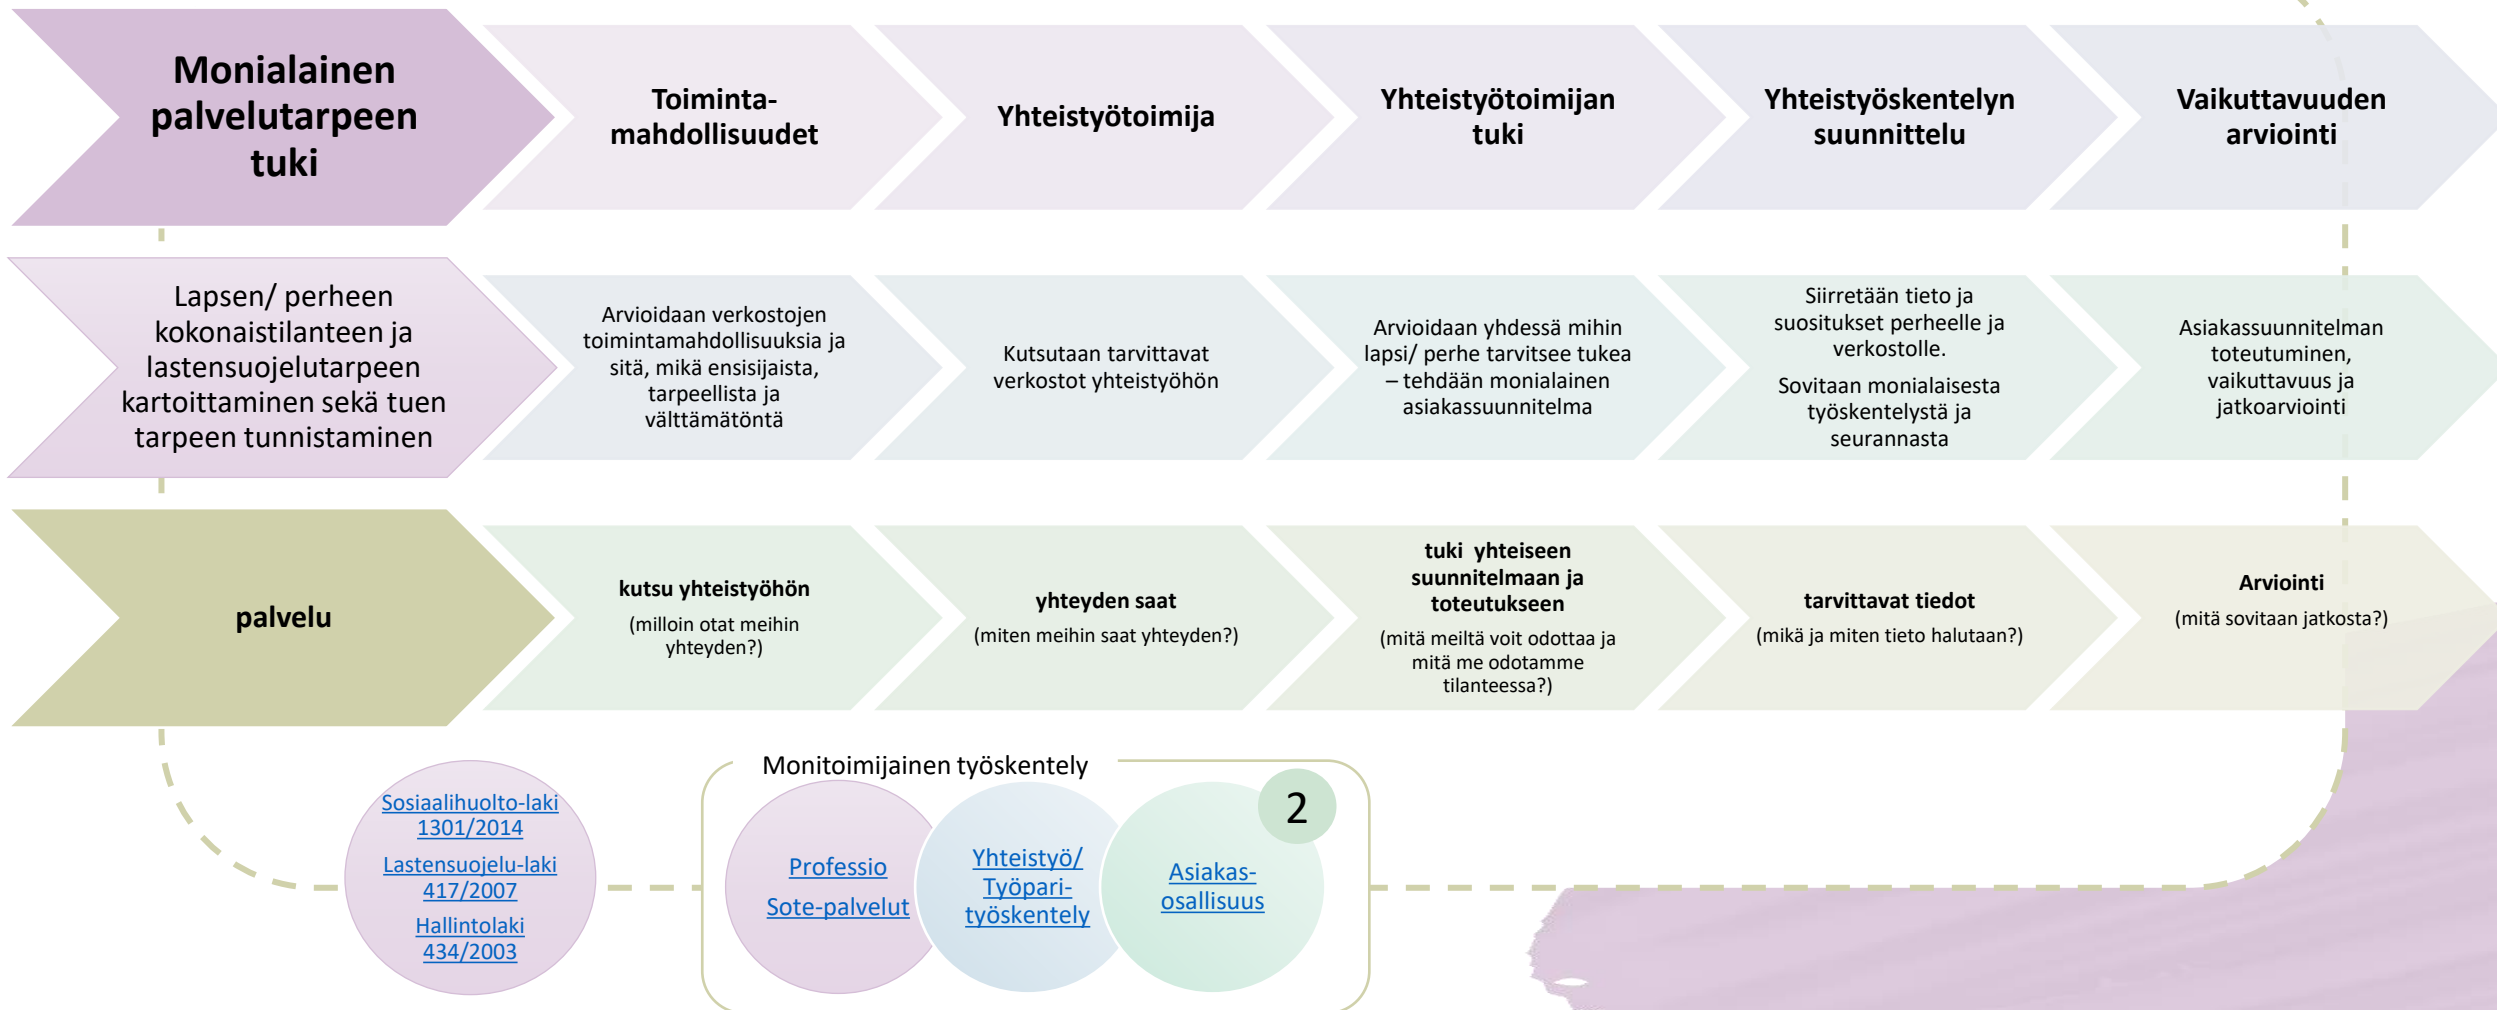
Monialainen palvelutarpeen tuki

Toimintamahdollisuudet

Yhteistyötoimija

Yhteistyötoimijan tuki

Yhteistyöskentelyn suunnittelu

Vaikuttavuuden arviointi

Lapsen/ perheen kokonaistilanteen ja lastensuojelutarpeen kartoittaminen sekä tuen tarpeen tunnistaminen

Arvioidaan verkostojen toimintamahdollisuuksia ja sitä, mikä ensisijaista, tarpeellista ja välttämätöntä

Kutsutaan tarvittavat verkostot yhteistyöhön

Arvioidaan yhdessä mihin lapsi/ perhe tarvitsee tukea – tehdään monialainen asiakassuunnitelma

Siirretään tieto ja suositukset perheelle ja verkostolle.

Sovitaan monialaisesta työskentelystä ja seurannasta

Asiakassuunnitelman toteutuminen, vaikuttavuus ja jatkoarviointi

palvelu

kutsu yhteistyöhön
(milloin otat meihin yhteyden?)

yhteyden saat
(miten meihin saat yhteyden?)

tuki yhteiseen suunnitelmaan ja toteutukseen
(mitä meiltä voit odottaa ja mitä me odotamme tilanteessa?)

tarvittavat tiedot
(mikä ja miten tieto halutaan?)

Arviointi
(mitä sovitaan jatkosta?)

Sosiaalihuolto-laki 1301/2014
Lastensuojelu-laki 417/2007
Hallintolaki 434/2003

Monitoimijainen työskentely

Professio
Sote-palvelut

Yhteistyö/ Työpari-työskentely

Asiakas-osallisuus

2